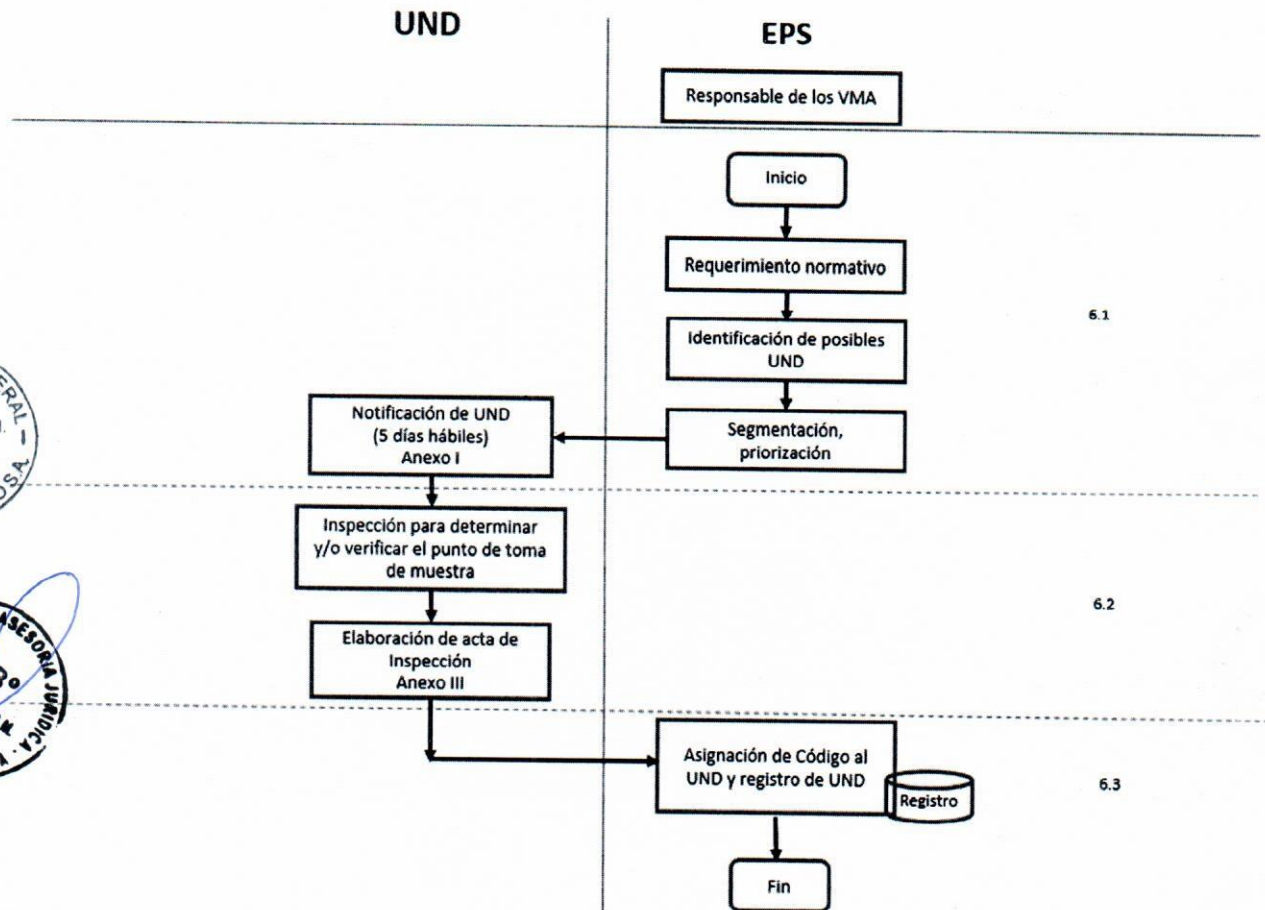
UND

EPS

Responsable de los VMA

Inicio

Requerimiento normativo

Identificación de posibles UND

6.1

Notificación de UND (5 días hábiles) Anexo I

Segmentación, priorización

Inspección para determinar y/o verificar el punto de toma de muestra

Elaboración de acta de Inspección Anexo III

6.2

Asignación de Código al UND y registro de UND

Registro

6.3

Fin

ERAL
D.S.A.

ASESORIA JURIDICA